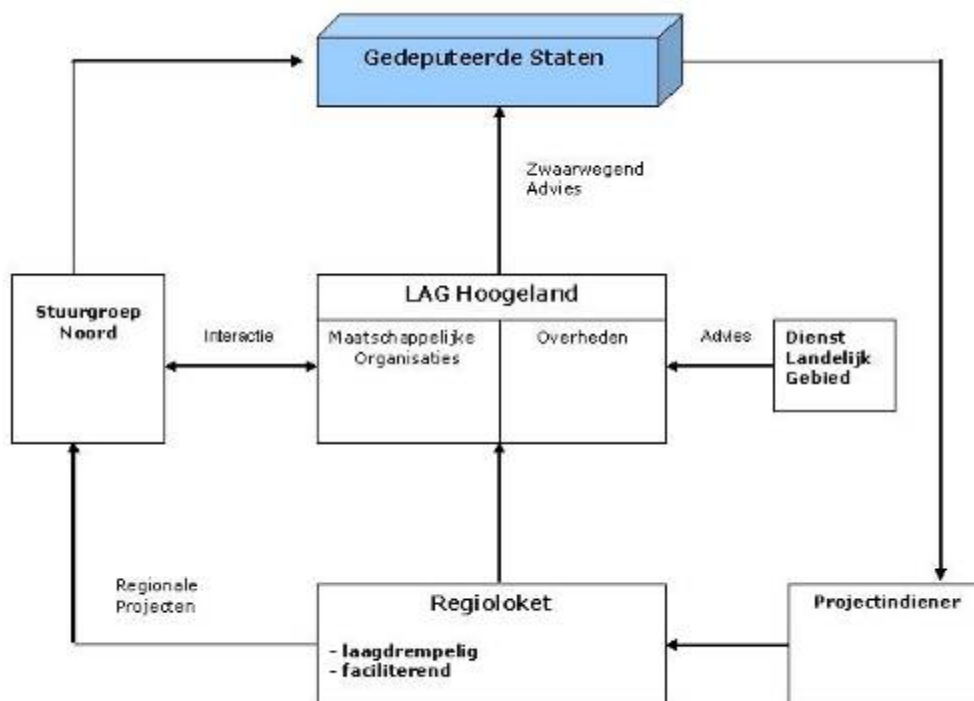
Gedeputeerde Staten

Zwaarwegend Advies

Stuurgroep Noord

Interactie

LAG Hoogeland

Maatschappelijke Organisaties

Overheden

Advies

Dienst Landelijk Gebied

Regionale Projecten

Regioloket

- laagdrempelig
- faciliterend

Projectindiener